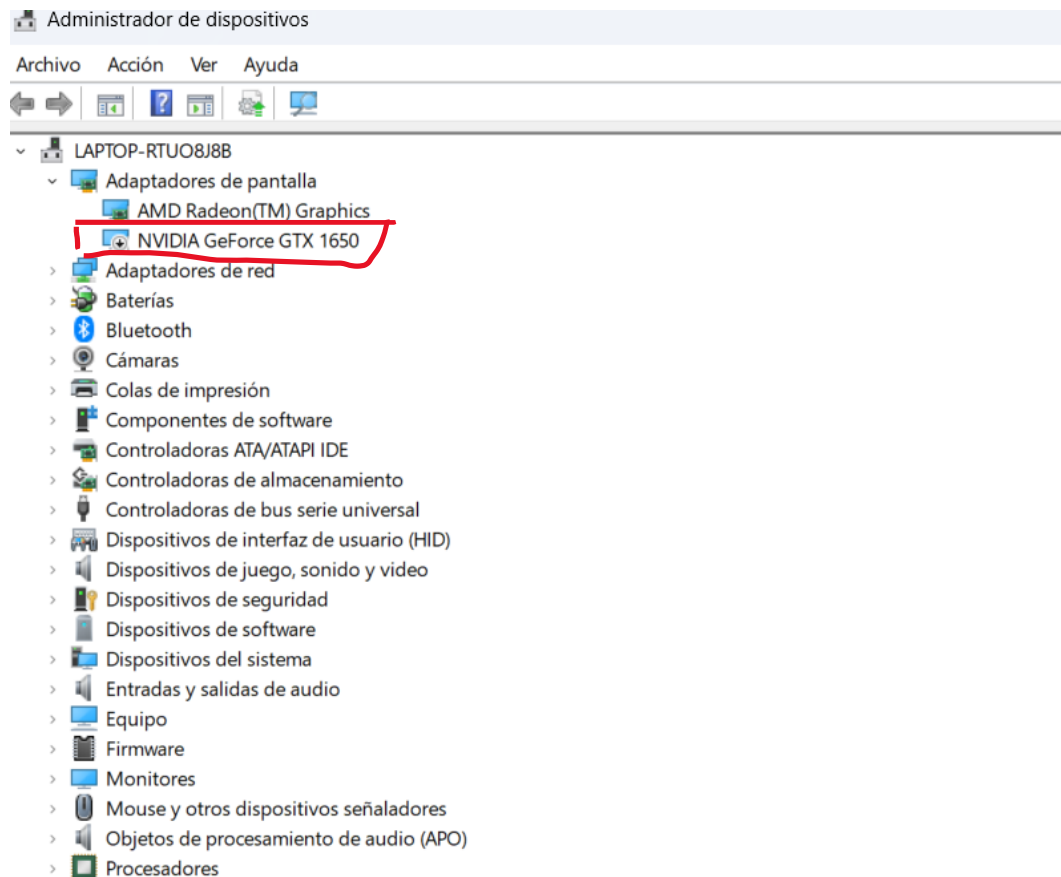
Administrador de dispositivos

Archivo Acción Ver Ayuda

LAPTOP-RTUO8J8B
Adaptadores de pantalla
AMD Radeon(TM) Graphics
NVIDIA GeForce GTX 1650
Adaptadores de red
Baterías
Bluetooth
Cámaras
Colas de impresión
Componentes de software
Controladoras ATA/ATAPI IDE
Controladoras de almacenamiento
Controladoras de bus serie universal
Dispositivos de interfaz de usuario (HID)
Dispositivos de juego, sonido y video
Dispositivos de seguridad
Dispositivos de software
Dispositivos del sistema
Entradas y salidas de audio
Equipo
Firmware
Monitores
Mouse y otros dispositivos señaladores
Objetos de procesamiento de audio (APO)
Procesadores